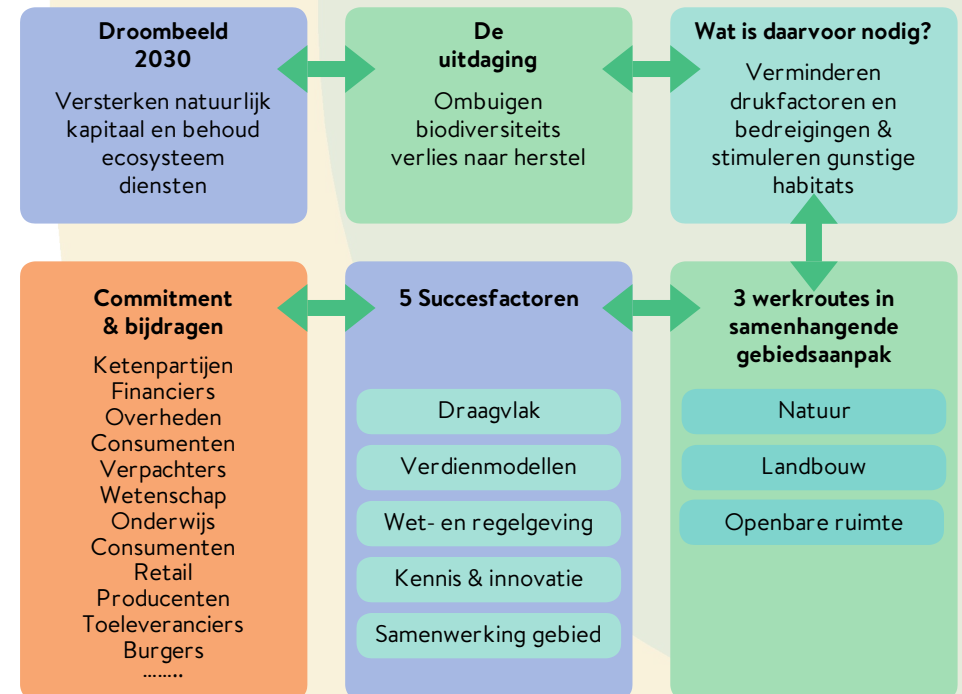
**Droombeeld 2030**

Versterken natuurlijk kapitaal en behoud ecosysteem diensten

**De uitdaging**

Ombuigen biodiversiteits verlies naar herstel

**Wat is daarvoor nodig?**

Verminderen drukfactoren en bedreigingen & stimuleren gunstige habitats

**Commitment & bijdragen**

Ketenpartijen
Financiers
Overheden
Consumenten
Verpachters
Wetenschap
Onderwijs
Consumenten
Retail
Producenten
Toeleveranciers
Burgers
........

**5 Succesfactoren**

Draagvlak

Verdienmodellen

Wet- en regelgeving

Kennis & innovatie

Samenwerking gebied

**3 werkroutes in samenhangende gebiedsaanpak**

Natuur

Landbouw

Openbare ruimte